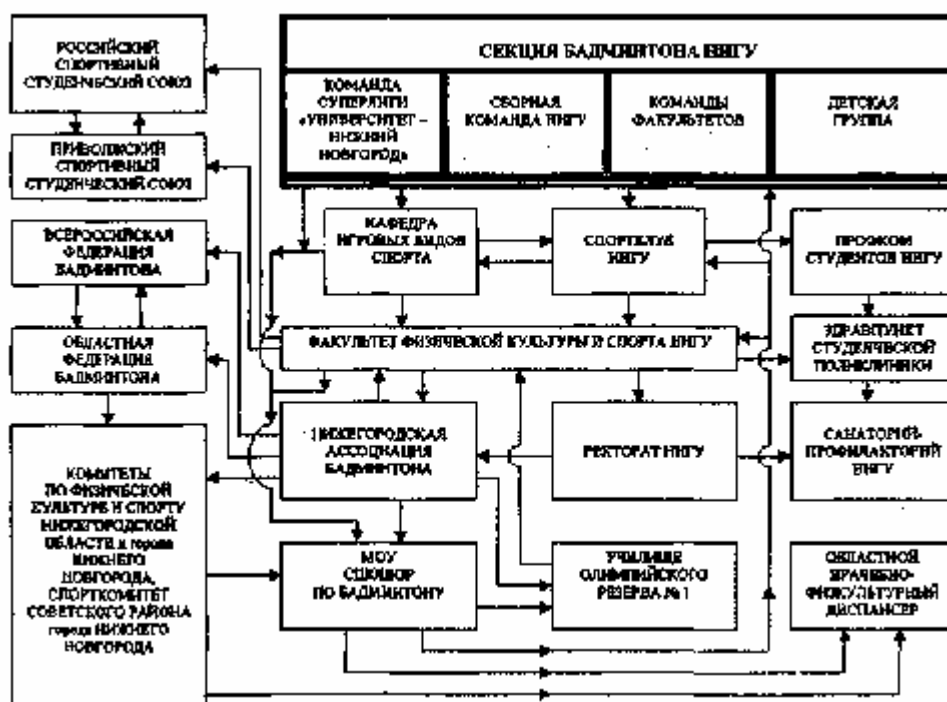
СЕКЦИЯ БАДМИНТОНА ННГУ

КОМАНДА СУПЕРЛИГИ «УНИВЕРСИТЕТ – НИЖНИЙ НОВГОРОД»

СБОРНАЯ КОМАНДА ННГУ

КОМАНДЫ ФАКУЛЬТЕТОВ

ДЕТСКАЯ ГРУППА

РОССИЙСКИЙ СПОРТИВНЫЙ СТУДЕНЧЕСКИЙ СОЮЗ

ПРИВОЛЖСКИЙ СПОРТИВНЫЙ СТУДЕНЧЕСКИЙ СОЮЗ

ВСЕРОССИЙСКАЯ ФЕДЕРАЦИЯ БАДМИНТОНА

ОБЛАСТНАЯ ФЕДЕРАЦИЯ БАДМИНТОНА

КОМИТЕТЫ ПО ФИЗИЧЕСКОЙ КУЛЬТУРЕ И СПОРТУ НИЖЕГОРОДСКОЙ ОБЛАСТИ и города НИЖНЕГО НОВГОРОДА, СПОРТКОМИТЕТ СОВЕТСКОГО РАЙОНА города НИЖНЕГО НОВГОРОДА

КАФЕДРА ИГРОВЫХ ВИДОВ СПОРТА

СПОРТКЛУБ ННГУ

ПРОФКОМ СТУДЕНТОВ ННГУ

ФАКУЛЬТЕТ ФИЗИЧЕСКОЙ КУЛЬТУРЫ И СПОРТА ННГУ

ЗДРАВПУНКТ СТУДЕНЧЕСКОЙ ПОЛИКЛИНИКИ

НИЖЕГОРОДСКАЯ АССОЦИАЦИЯ БАДМИНТОНА

РЕКТОРАТ ННГУ

САНАТОРИЙ-ПРОФИЛАКТОРИЙ ННГУ

МОУ СДЮШОР ПО БАДМИНТОНУ

УЧИЛИЩЕ ОЛИМПИЙСКОГО РЕЗЕРВА № 1

ОБЛАСТНОЙ ВРАЧЕБНО-ФИЗКУЛЬТУРНЫЙ ДИСПАНСЕР